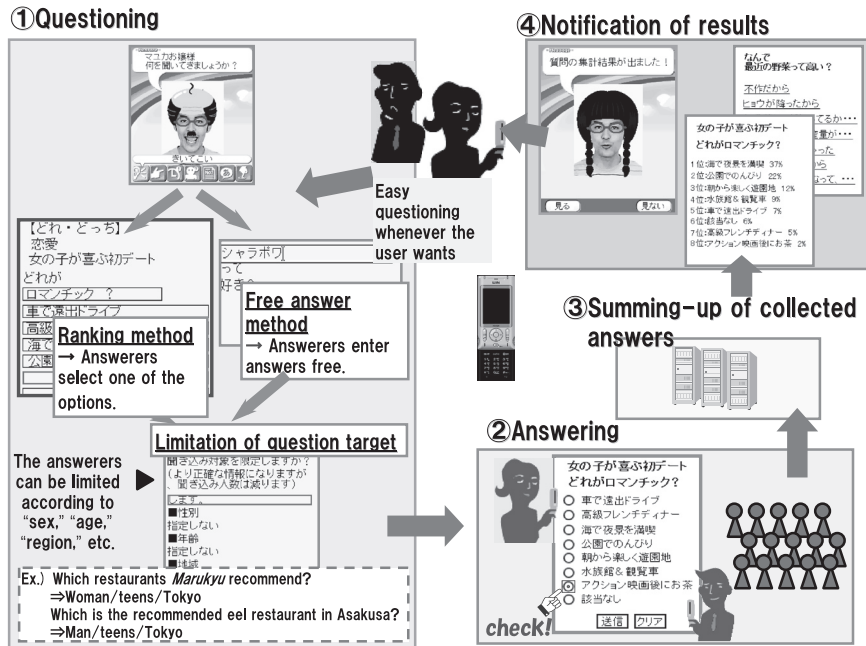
①Questioning

マユカお嬢様
何を聞いてきましょうか？

きいてこい

【どれ・どっち】
恋愛
女の子が喜ぶ初デート
どれが
ロマンチック ？
車で遠出ドライブ
高級
海で
公園

シャラポワ
って
好き？

Ranking method
→ Answerers select one of the options.

Free answer method
→ Answerers enter answers free.

Easy questioning whenever the user wants

Limitation of question target

The answerers can be limited according to "sex," "age," "region," etc.

聞き込み対象を限定しますか？
（より正確な情報になりますが、聞き込み人数は減ります）
します。
■性別
指定しない
■年齢
指定しない
■地域

Ex.) Which restaurants *Marukyu* recommend?
⇒Woman/teens/Tokyo
Which is the recommended eel restaurant in Asakusa?
⇒Man/teens/Tokyo

④Notification of results

質問の集計結果が出ました！

見る
見ない

なんで
最近の野菜って高い？
不作だから
ヒョウが降ったから
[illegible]てるか…
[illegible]量が…
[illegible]った
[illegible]から
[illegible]なって…

女の子が喜ぶ初デート
どれがロマンチック？
1位:海で夜景を満喫 37%
2位:公園でのんびり 22%
3位:朝から楽しく遊園地 12%
4位:水族館＆観覧車 9%
5位:車で遠出ドライブ 7%
6位:映画 6%
7位:高級フレンチディナー 5%
8位:アクション映画後にお茶 2%

③Summing-up of collected answers

②Answering

女の子が喜ぶ初デート
どれがロマンチック？
車で遠出ドライブ
高級フレンチディナー
海で夜景を満喫
公園でのんびり
朝から楽しく遊園地
水族館＆観覧車
アクション映画後にお茶
該当なし
送信
クリア

check!